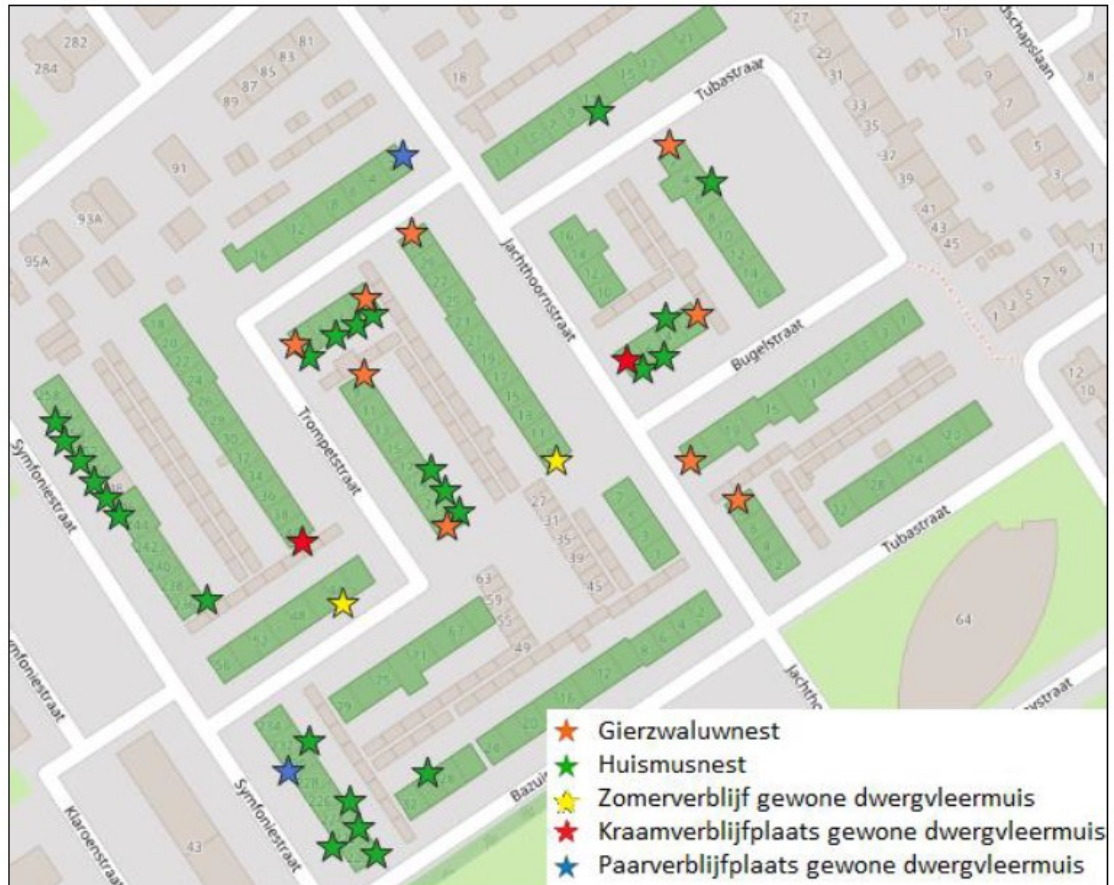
282
284
81
83
85
87
89
18
27
29
31
33
35
37
39
41
43
45
11
9
7
5
3
8
Tubastraat
91
93A
95A
Jachthoornstraat
Bugelstraat
Trompetstraat
Symfoniestraat
Tubastraat
1
3
5
7
9
11
12
10
27
31
35
39
45
63
59
55
49
64
Symfoniestraat
Symfoniestraat
Klaroenstraat
43
Bazuin
Jachtho
straat
Gierzwaluwnest
Huismusnest
Zomerverblijf gewone dwergvleermuis
Kraamverblijfplaats gewone dwergvleermuis
Paarverblijfplaats gewone dwergvleermuis